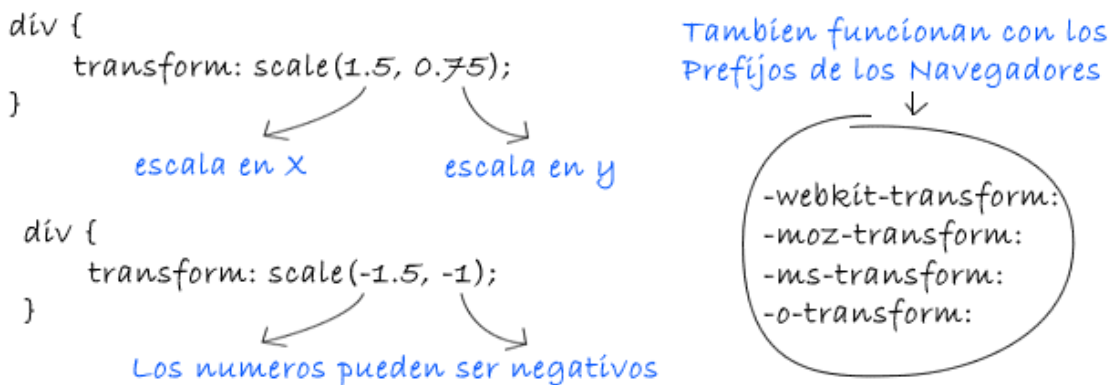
div {
transform: scale(1.5, 0.75);
}

escala en X

escala en y

div {
transform: scale(-1.5, -1);
}

Los numeros pueden ser negativos

Tambien funcionan con los Prefíjos de los Navegadores

-webkit-transform:
-moz-transform:
-ms-transform:
-o-transform: